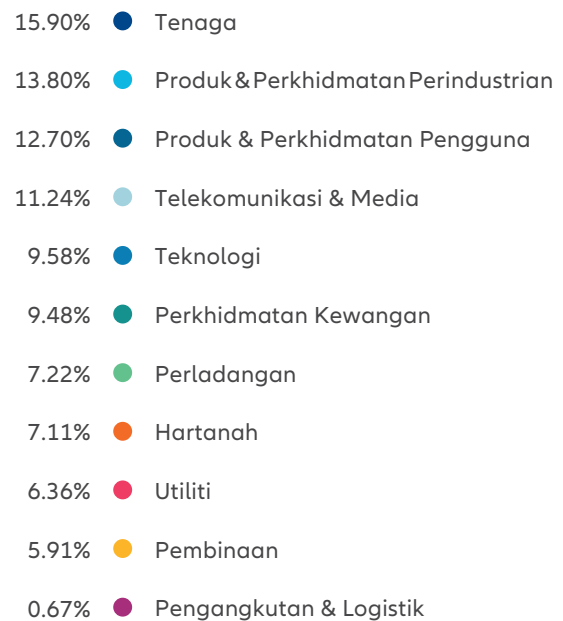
15.90% Tenaga

13.80% Produk & Perkhidmatan Perindustrian

12.70% Produk & Perkhidmatan Pengguna

11.24% Telekomunikasi & Media

9.58% Teknologi

9.48% Perkhidmatan Kewangan

7.22% Perladangan

7.11% Hartanah

6.36% Utiliti

5.91% Pembinaan

0.67% Pengangkutan & Logistik